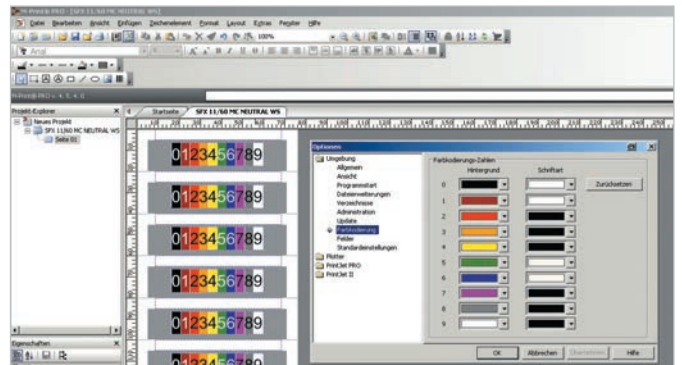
M-Print® PRO - [SFX 11/60 MC NEUTRAL WS]

Datei Bearbeiten Ansicht Einfügen Zeichenelement Format Layout Extras Fenster Hilfe

Arial

100%

M-Print® PRO < 4.4.0

Projekt-Explorer

Neues Projekt

SFX 11/60 MC NEUTRAL WS

Seite (6)

Startseite

SFX 11/60 MC NEUTRAL WS

0123456789

0123456789

0123456789

0123456789

0123456789

Eigenschaften

Optionen

Umgebung

Allgemein

Ansicht

Programmstart

Dateierweiterungen

Verzeichnisse

Administration

Update

Farbkodierung

Felder

Standardeinstellungen

Plotter

PrintJet PRO

PrintJet II

Farbkodierungs-Zahlen

Hintergrund

Schriftart

0

1

2

3

4

5

6

7

8

9

Zurücksetzen

OK

Abbrechen

Übernehmen

Hilfe